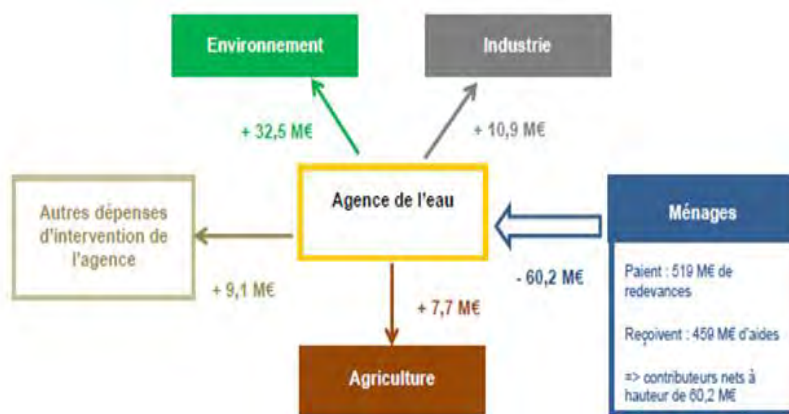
Environnement

Industrie

+ 32,5 M€

+ 10,9 M€

Autres dépenses d'intervention de l'agence

Agence de l'eau

Ménages

Paient : 519 M€ de redevances

Reçoivent : 459 M€ d'aides

=> contributeurs nets à hauteur de 60,2 M€

+ 9,1 M€

- 60,2 M€

+ 7,7 M€

Agriculture